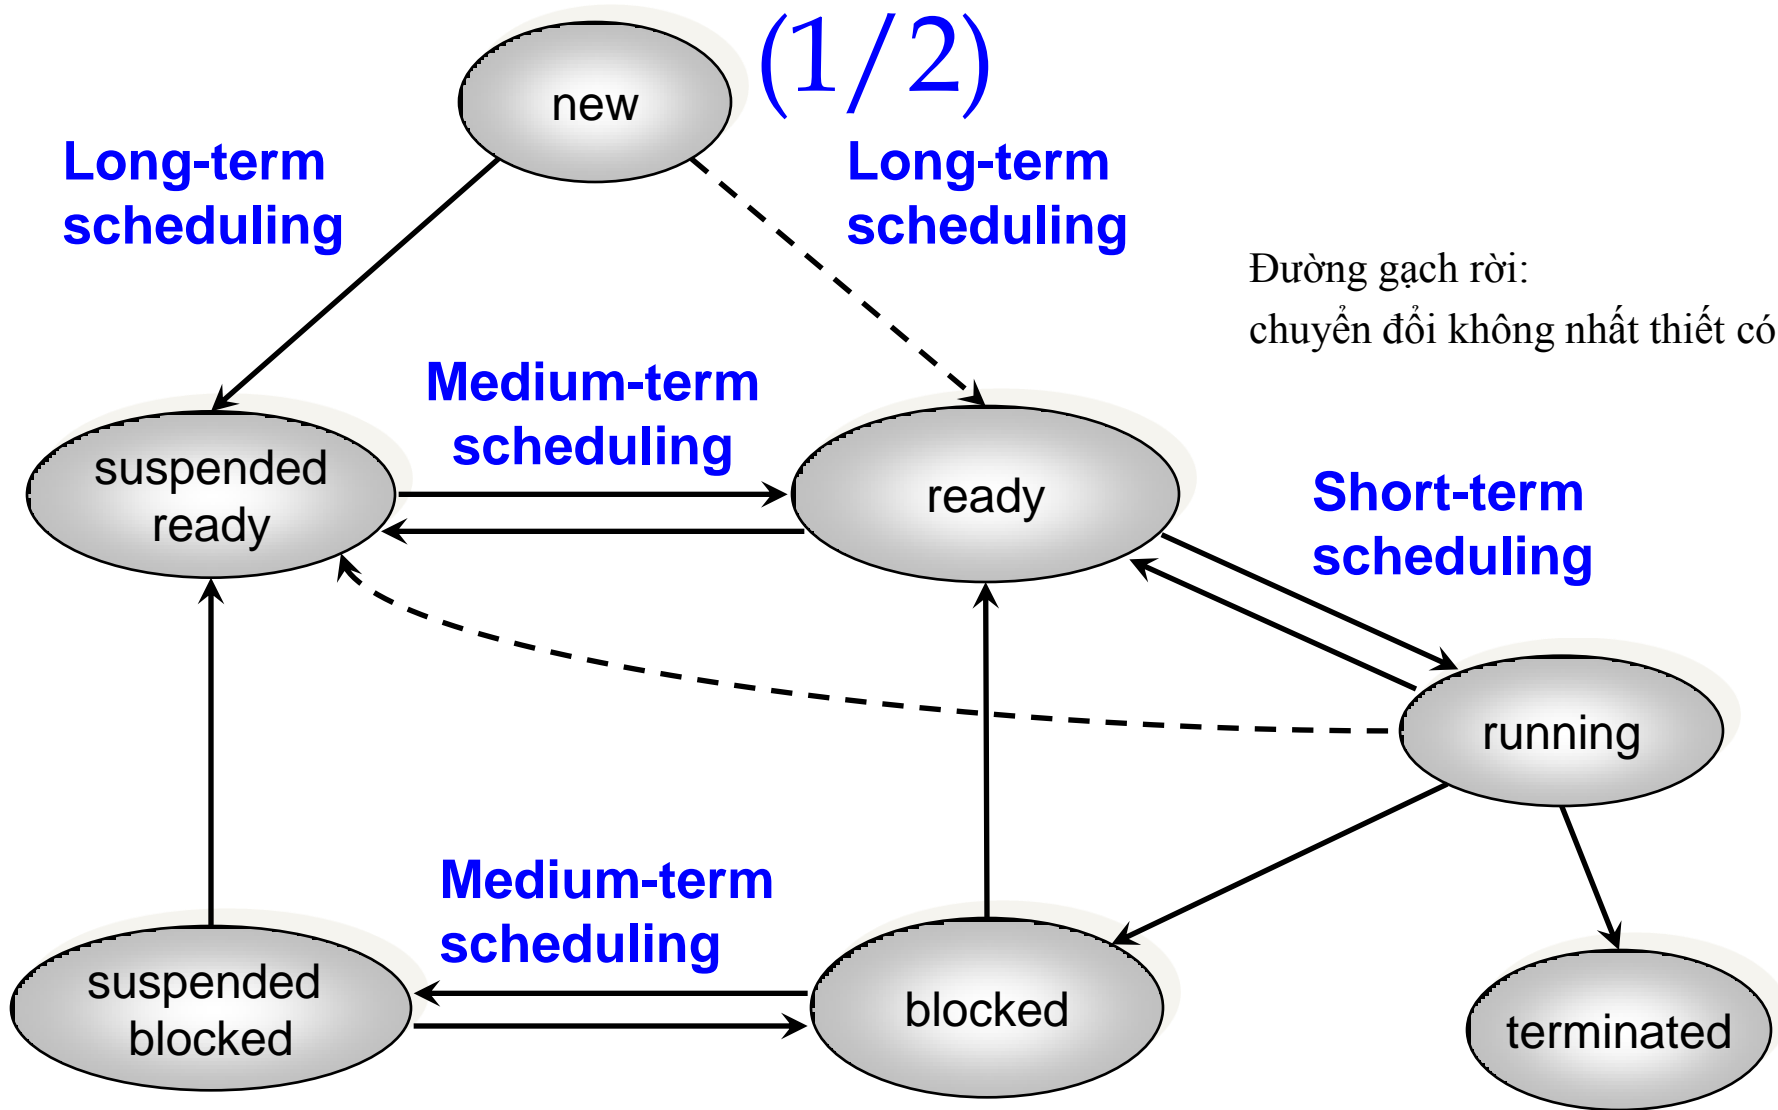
(1/2)

new

Long-term scheduling

Long-term scheduling

Đường gạch rời:
chuyển đổi không nhất thiết có

Medium-term scheduling

suspended ready

ready

Short-term scheduling

running

Medium-term scheduling

suspended blocked

blocked

terminated